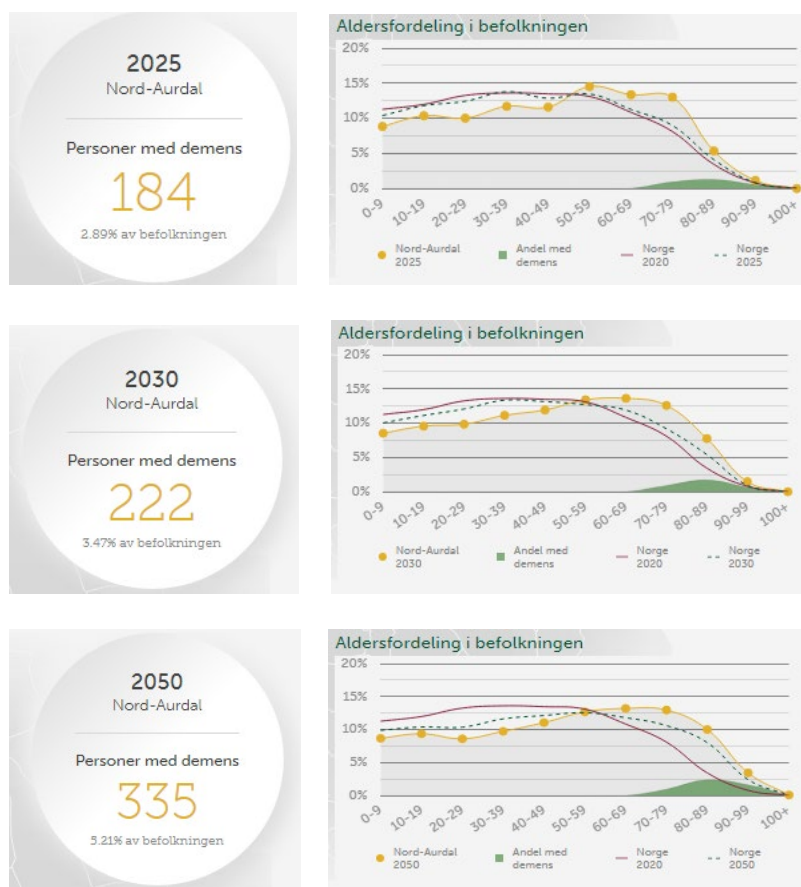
2025
Nord-Aurdal

Personer med demens
184
2.89% av befolkningen

Aldersfordeling i befolkningen
20%
15%
10%
5%
0%
0-9 10-19 20-29 30-39 40-49 50-59 60-69 70-79 80-89 90-99 100+
Nord-Aurdal 2025
Andel med demens
Norge 2020
Norge 2025

2030
Nord-Aurdal

Personer med demens
222
3.47% av befolkningen

Aldersfordeling i befolkningen
20%
15%
10%
5%
0%
0-9 10-19 20-29 30-39 40-49 50-59 60-69 70-79 80-89 90-99 100+
Nord-Aurdal 2030
Andel med demens
Norge 2020
Norge 2030

2050
Nord-Aurdal

Personer med demens
335
5.21% av befolkningen

Aldersfordeling i befolkningen
20%
15%
10%
5%
0%
0-9 10-19 20-29 30-39 40-49 50-59 60-69 70-79 80-89 90-99 100+
Nord-Aurdal 2050
Andel med demens
Norge 2020
Norge 2050